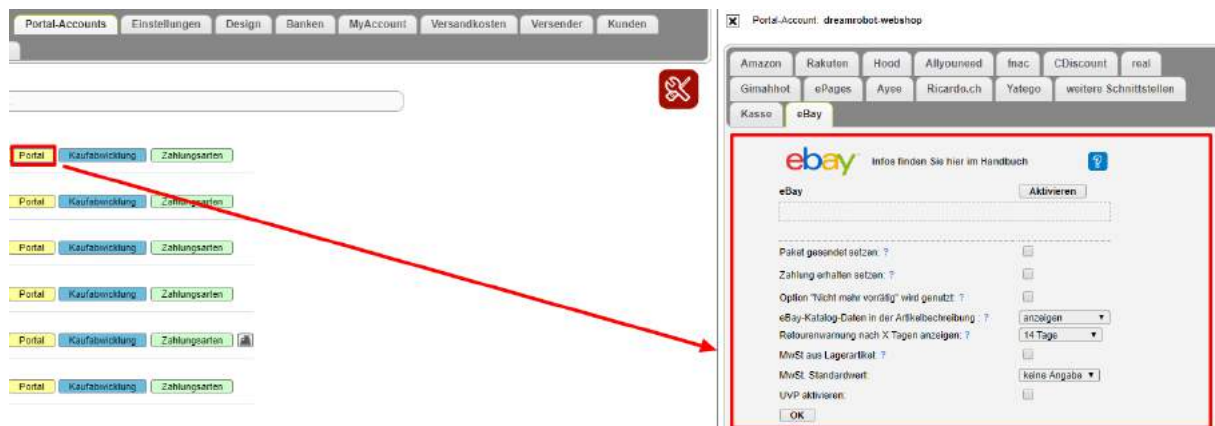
Portal-Accounts | Einstellungen | Design | Banken | MyAccount | Versandkosten | Versender | Kunden

Portal | Kaufabwicklung | Zahlungsarten
Portal | Kaufabwicklung | Zahlungsarten
Portal | Kaufabwicklung | Zahlungsarten
Portal | Kaufabwicklung | Zahlungsarten
Portal | Kaufabwicklung | Zahlungsarten
Portal | Kaufabwicklung | Zahlungsarten

Portal-Account: dreamrobot-webshop

Amazon | Rakuten | Hood | Allyouneed | fnac | CDiscount | real
Gimahhot | ePages | Ayoo | Ricardo.ch | Yatego | weitere Schnittstellen
Kasse | eBay

ebay Infos finden Sie hier im Handbuch ?

eBay Aktivieren

Paket gesendet setzen: ?
Zahlung erhalten setzen: ?
Option "Nicht mehr vorrätig" wird genutzt: ?
eBay-Katalog-Daten in der Artikelbeschreibung : ? anzeigen
Retourenwarnung nach X Tagen anzeigen: ? 14 Tage
MwSt aus Lagerartikel: ?
MwSt. Standardwert: keine Angabe
UVP aktivieren:
OK